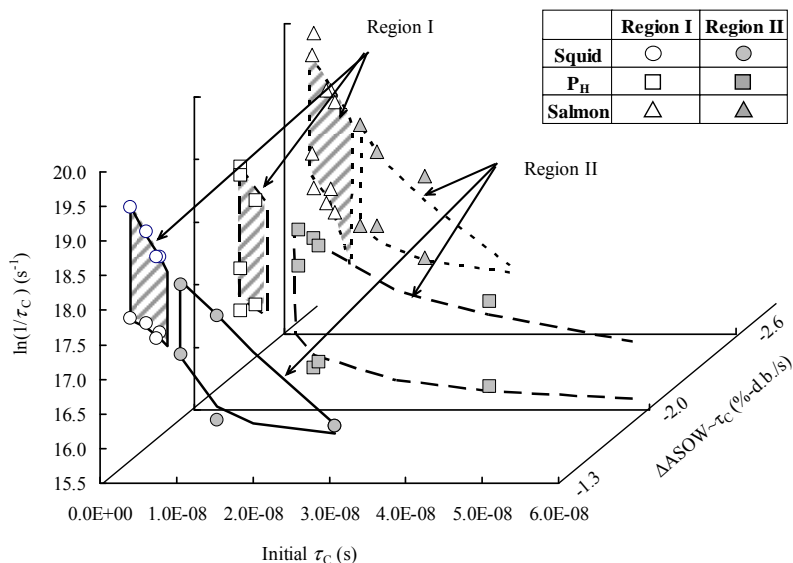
Region I

| | Region I | Region II |
|---|---|---|
| Squid | ○ | ● |
| $P_H$ | □ | ■ |
| Salmon | △ | ▲ |

Region II

20.0
19.5
19.0
18.5
18.0
17.5
17.0
16.5
16.0
15.5

$\ln(1/\tau_C)$ (s$^{-1}$)

0.0E+00 1.0E-08 2.0E-08 3.0E-08 4.0E-08 5.0E-08 6.0E-08

Initial $\tau_C$ (s)

-2.6
-2.0
-1.3

$\Delta$ASOW~$\tau_C$ (%-d.b./s)